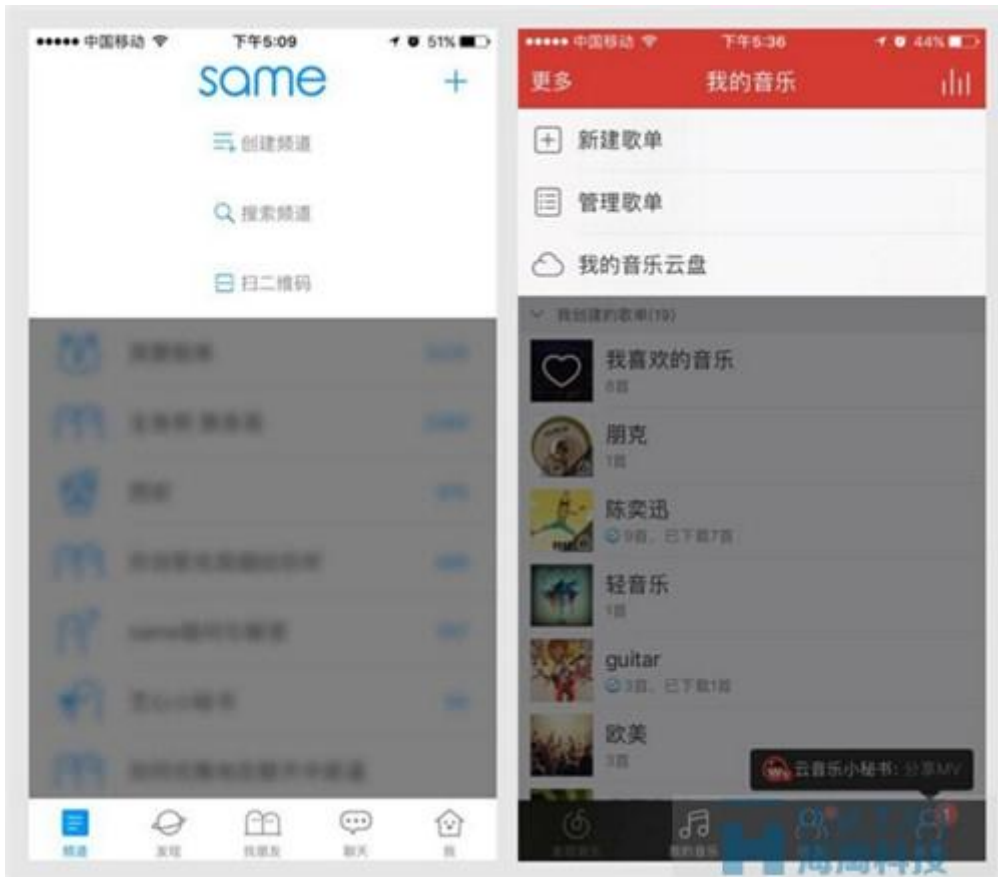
••••• 中国移动 下午5:09 51%

same +

创建频道

搜索频道

扫二维码

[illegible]

频道 发现 找朋友 聊天 我

••••• 中国移动 下午5:36 44%

更多 我的音乐

新建歌单

管理歌单

我的音乐云盘

我创建的歌单(19)

我喜欢的音乐
8首

朋克
1首

陈奕迅
9首，已下载7首

轻音乐
1首

guitar
3首，已下载1首

欧美
3首

云音乐小秘书：分享MV

我的音乐

海尚科技